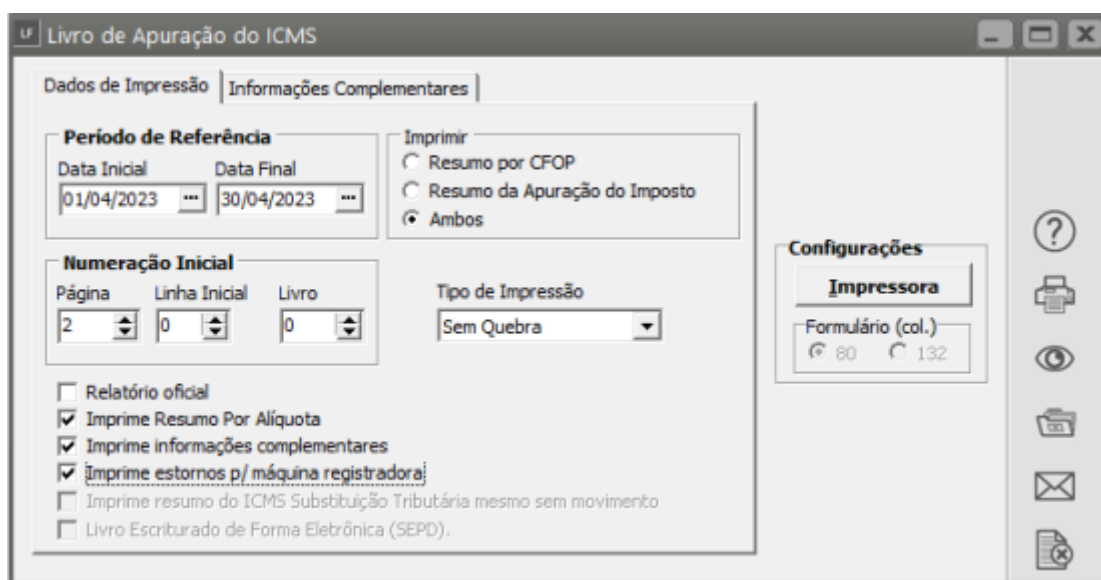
LF Livro de Apuração do ICMS

Dados de Impressão | Informações Complementares

Período de Referência
Data Inicial
01/04/2023
Data Final
30/04/2023

Imprimir
Resumo por CFOP
Resumo da Apuração do Imposto
Ambos

Numeração Inicial
Página
2
Linha Inicial
0
Livro
0

Tipo de Impressão
Sem Quebra

Relatório oficial
Imprime Resumo Por Alíquota
Imprime informações complementares
Imprime estornos p/ máquina registradora
Imprime resumo do ICMS Substituição Tributária mesmo sem movimento
Livro Escriturado de Forma Eletrônica (SEPD).

Configurações
Impressora
Formulário (col.)
80
132